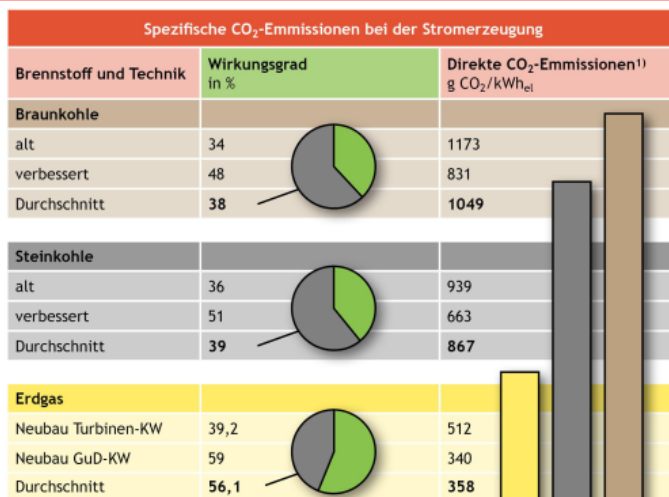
Spezifische $CO_2$-Emmissionen bei der Stromerzeugung

| Brennstoff und Technik | Wirkungsgrad in % | Direkte $CO_2$-Emmissionen¹⁾ g $CO_2$/$kWh_{el}$ |
|---|---|---|
| **Braunkohle** | | |
| alt | 34 | 1173 |
| verbessert | 48 | 831 |
| Durchschnitt | **38** | **1049** |
| **Steinkohle** | | |
| alt | 36 | 939 |
| verbessert | 51 | 663 |
| Durchschnitt | **39** | **867** |
| **Erdgas** | | |
| Neubau Turbinen-KW | 39,2 | 512 |
| Neubau GuD-KW | 59 | 340 |
| Durchschnitt | **56,1** | **358** |